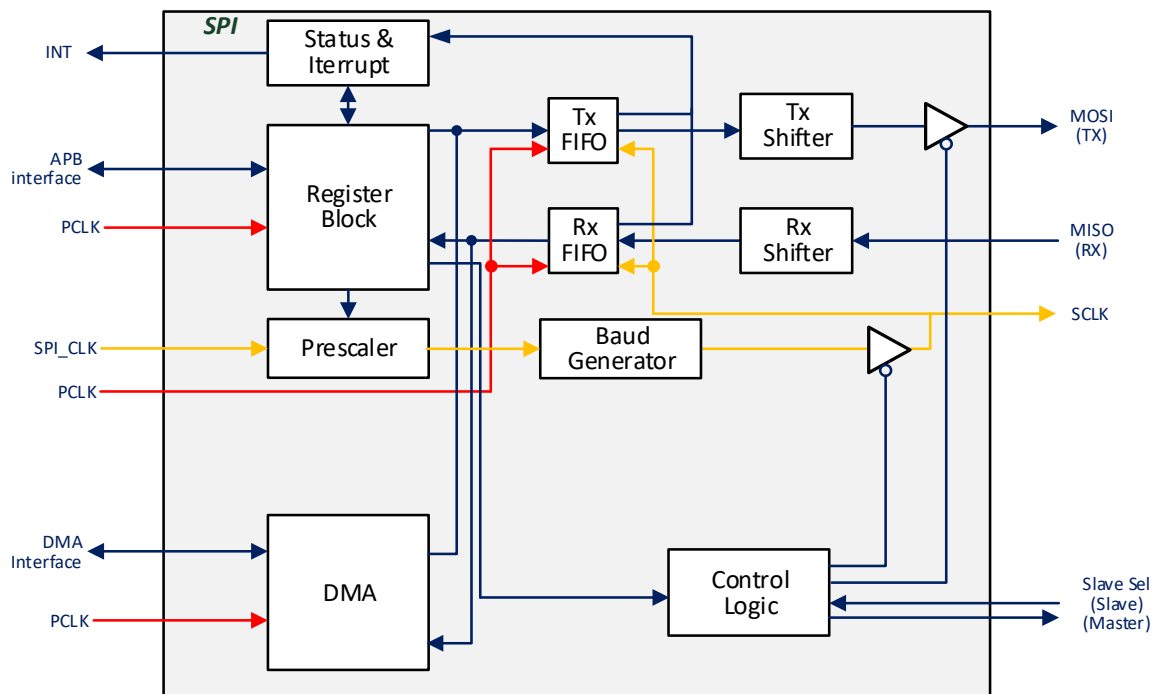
SPI

INT

Status & Iterrupt

APB interface

Register Block

PCLK

Tx FIFO

Tx Shifter

MOSI (TX)

Rx FIFO

Rx Shifter

MISO (RX)

SCLK

SPI_CLK

Prescaler

Baud Generator

PCLK

DMA Interface

DMA

PCLK

Control Logic

Slave Sel (Slave) (Master)